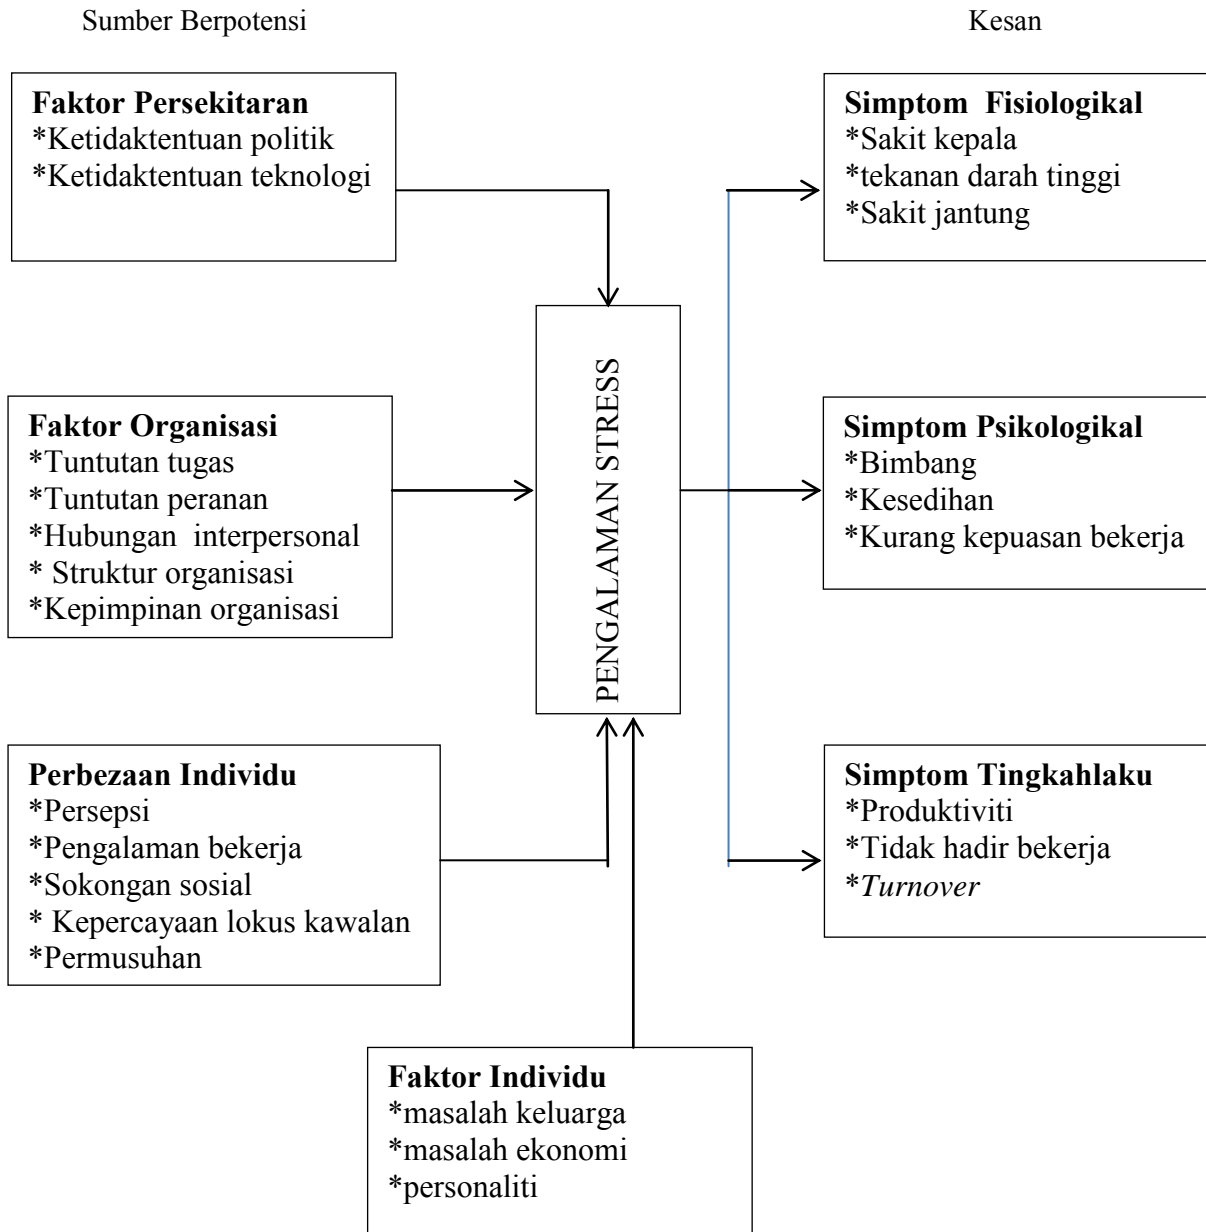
Sumber Berpotensi

Kesan

**Faktor Persekitaran**
\*Ketidaktentuan politik
\*Ketidaktentuan teknologi

**Faktor Organisasi**
\*Tuntutan tugas
\*Tuntutan peranan
\*Hubungan interpersonal
\* Struktur organisasi
\*Kepimpinan organisasi

**Perbezaan Individu**
\*Persepsi
\*Pengalaman bekerja
\*Sokongan sosial
\* Kepercayaan lokus kawalan
\*Permusuhan

**Faktor Individu**
\*masalah keluarga
\*masalah ekonomi
\*personaliti

PENGALAMAN STRESS

**Simptom Fisiologikal**
\*Sakit kepala
\*tekanan darah tinggi
\*Sakit jantung

**Simptom Psikologikal**
\*Bimbang
\*Kesedihan
\*Kurang kepuasan bekerja

**Simptom Tingkahlaku**
\*Produktiviti
\*Tidak hadir bekerja
\**Turnover*